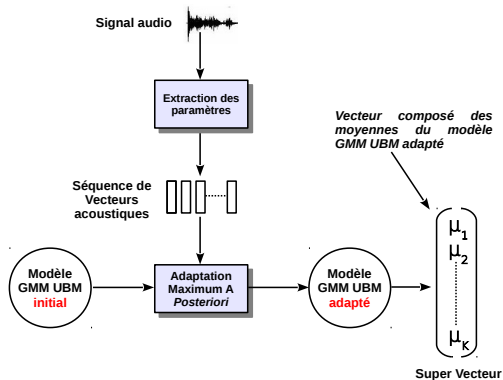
Signal audio

Extraction des paramètres

Séquence de Vecteurs acoustiques

Vecteur composé des moyennes du modèle GMM UBM adapté

Modèle GMM UBM initial

Adaptation Maximum A Posteriori

Modèle GMM UBM adapté

$\mu_1$
$\mu_2$
$\mu_K$

Super Vecteur